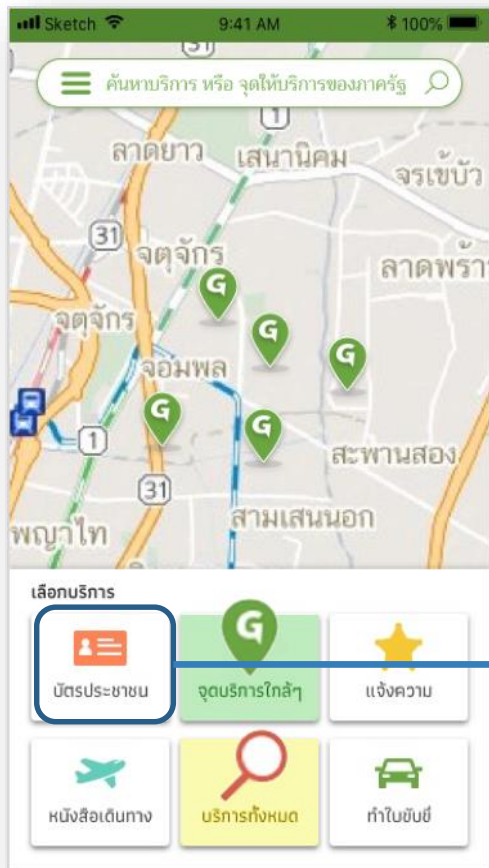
Sketch 9:41 AM 100%

ค้นหาบริการ หรือ จุดให้บริการของภาครัฐ

31
1
ลาดยาว
เสนานิคม
จรเข้บัว
31
จตุจักร
ลาดพร้าว
จตุจักร
G
G
G
จอมพล
G
G
1
สะพานสอง
31
สามเสนนอก
พญาไท

เลือกบริการ

บัตรประชาชน
จุดบริการใกล้ๆ
แจ้งความ
หนังสือเดินทาง
บริการทั้งหมด
ทำใบขับขี่